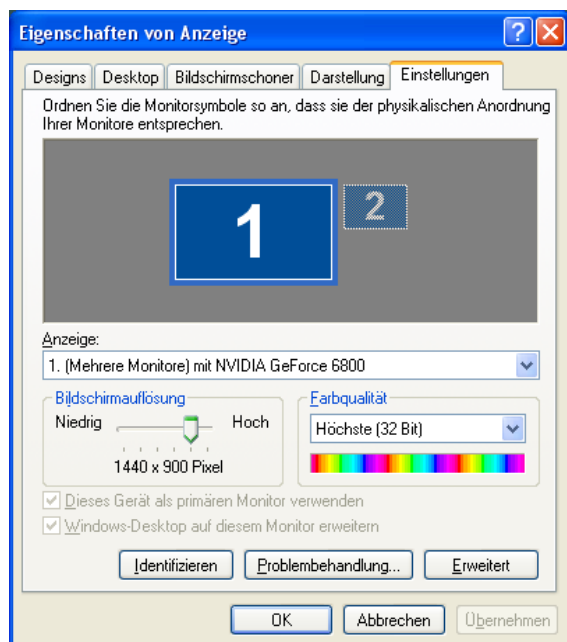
Eigenschaften von Anzeige

Designs | Desktop | Bildschirmschoner | Darstellung | Einstellungen

Ordnen Sie die Monitorsymbole so an, dass sie der physikalischen Anordnung Ihrer Monitore entsprechen.

1

2

Anzeige:

1. (Mehrere Monitore) mit NVIDIA GeForce 6800

Bildschirmauflösung

Niedrig

Hoch

1440 x 900 Pixel

Farbqualität

Höchste (32 Bit)

Dieses Gerät als primären Monitor verwenden

Windows-Desktop auf diesem Monitor erweitern

Identifizieren

Problembehandlung...

Erweitert

OK

Abbrechen

Übernehmen